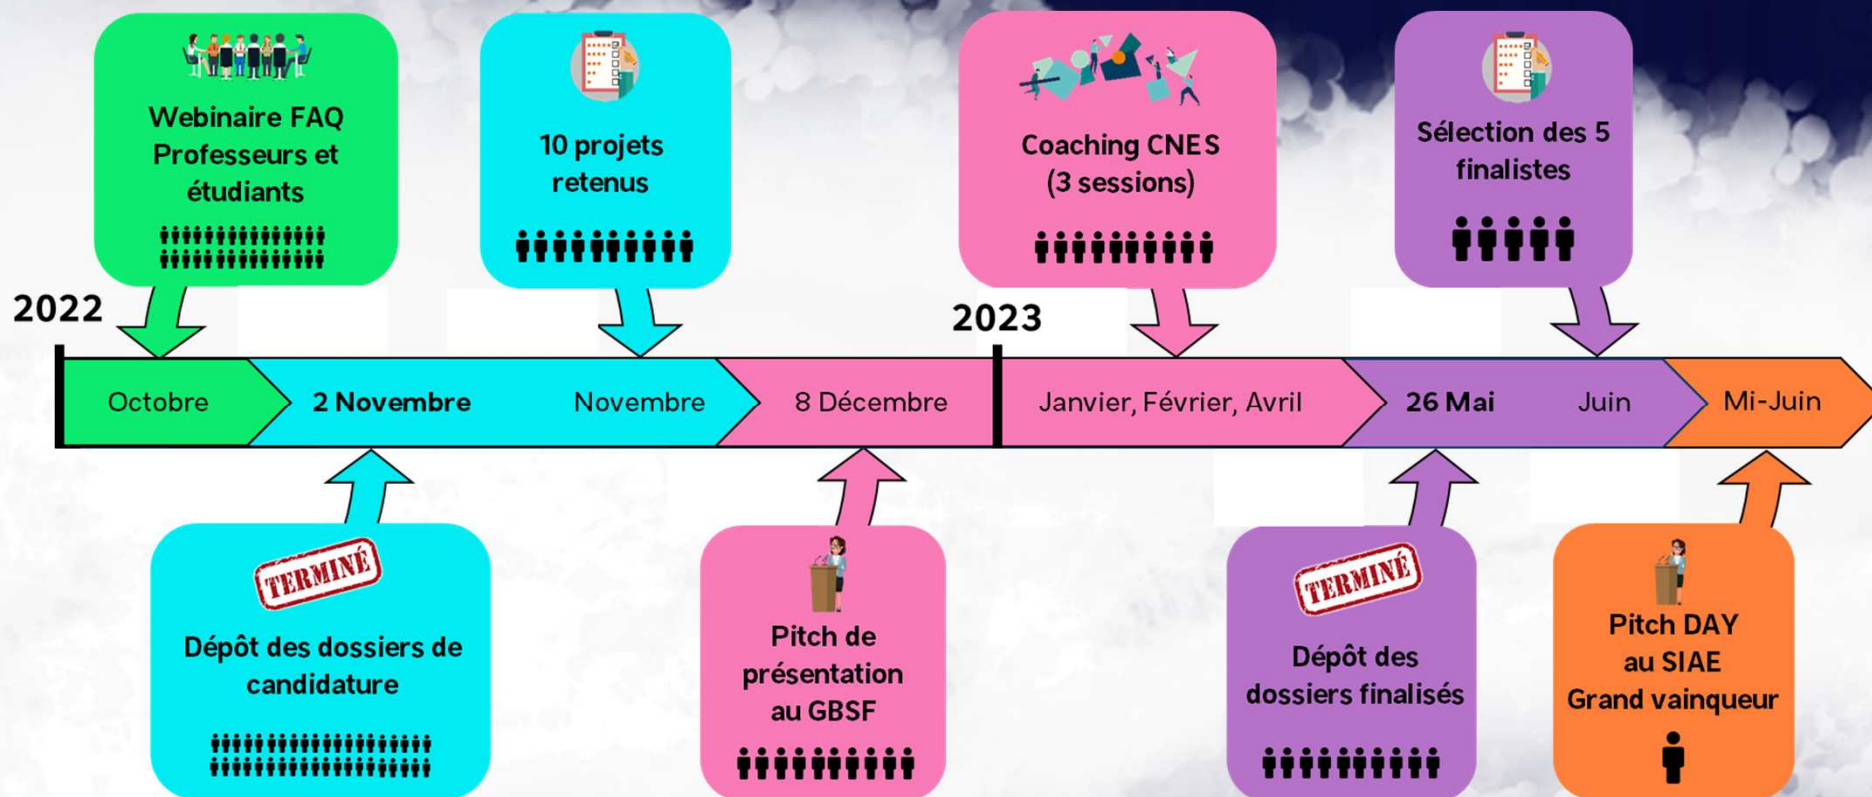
Webinaire FAQ Professeurs et étudiants

10 projets retenus

Coaching CNES (3 sessions)

Sélection des 5 finalistes

2022

2023

Octobre

2 Novembre

Novembre

8 Décembre

Janvier, Février, Avril

26 Mai

Juin

Mi-Juin

TERMINÉ

Dépôt des dossiers de candidature

Pitch de présentation au GBSF

TERMINÉ

Dépôt des dossiers finalisés

Pitch DAY au SIAE Grand vainqueur